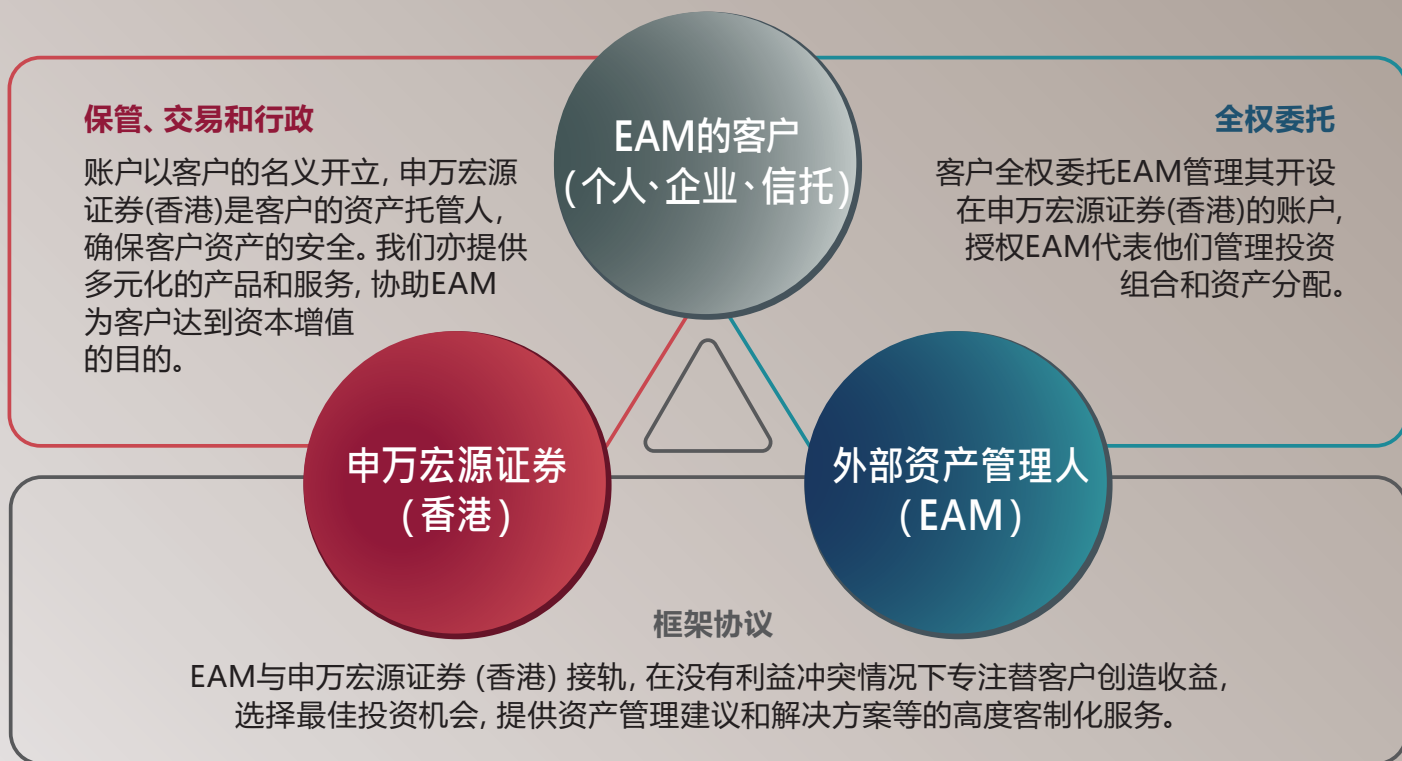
保管、交易和行政

账户以客户的名义开立, 申万宏源证券(香港)是客户的资产托管人, 确保客户资产的安全。我们亦提供多元化的产品和服务, 协助EAM为客户达到资本增值的目的。

EAM的客户
(个人、企业、信托)

全权委托

客户全权委托EAM管理其开设在申万宏源证券(香港)的账户, 授权EAM代表他们管理投资组合和资产分配。

申万宏源证券
(香港)

外部资产管理人
(EAM)

框架协议

EAM与申万宏源证券 (香港) 接轨, 在没有利益冲突情况下专注替客户创造收益, 选择最佳投资机会, 提供资产管理建议和解决方案等的高度客制化服务。